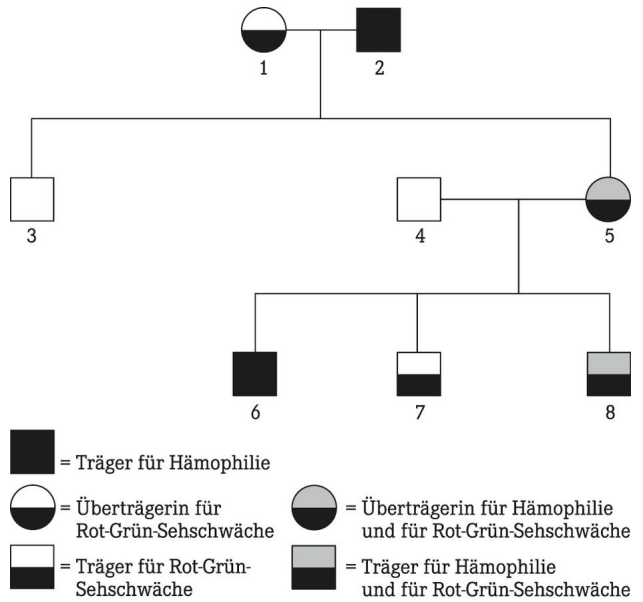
1
2
3
4
5
6
7
8

= Träger für Hämophilie

= Überträgerin für Rot-Grün-Sehschwäche

= Überträgerin für Hämophilie und für Rot-Grün-Sehschwäche

= Träger für Rot-Grün-Sehschwäche

= Träger für Hämophilie und für Rot-Grün-Sehschwäche